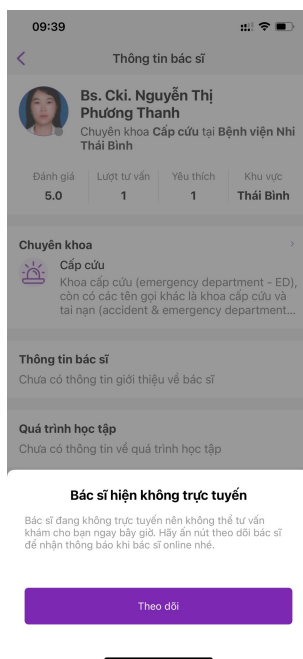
09:39

Thông tin bác sĩ

Bs. Cki. Nguyễn Thị Phương Thanh
Chuyên khoa Cấp cứu tại Bệnh viện Nhi Thái Bình

| Đánh giá | Lượt tư vấn | Yêu thích | Khu vực |
|---|---|---|---|
| 5.0 | 1 | 1 | Thái Bình |

Chuyên khoa

Cấp cứu
Khoa cấp cứu (emergency department - ED), còn có các tên gọi khác là khoa cấp cứu và tai nạn (accident & emergency department...

Thông tin bác sĩ
Chưa có thông tin giới thiệu về bác sĩ

Quá trình học tập
Chưa có thông tin về quá trình học tập

Bác sĩ hiện không trực tuyến

Bác sĩ đang không trực tuyến nên không thể tư vấn khám cho bạn ngay bây giờ. Hãy ấn nút theo dõi bác sĩ để nhận thông báo khi bác sĩ online nhé.

Theo dõi